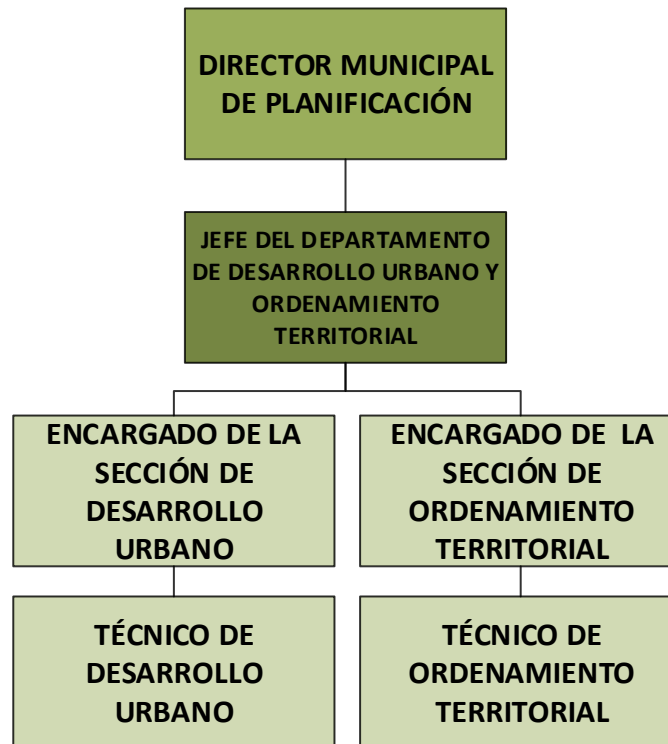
DIRECTOR MUNICIPAL DE PLANIFICACIÓN

JEFE DEL DEPARTAMENTO DE DESARROLLO URBANO Y ORDENAMIENTO TERRITORIAL

ENCARGADO DE LA SECCIÓN DE DESARROLLO URBANO

ENCARGADO DE LA SECCIÓN DE ORDENAMIENTO TERRITORIAL

TÉCNICO DE DESARROLLO URBANO

TÉCNICO DE ORDENAMIENTO TERRITORIAL